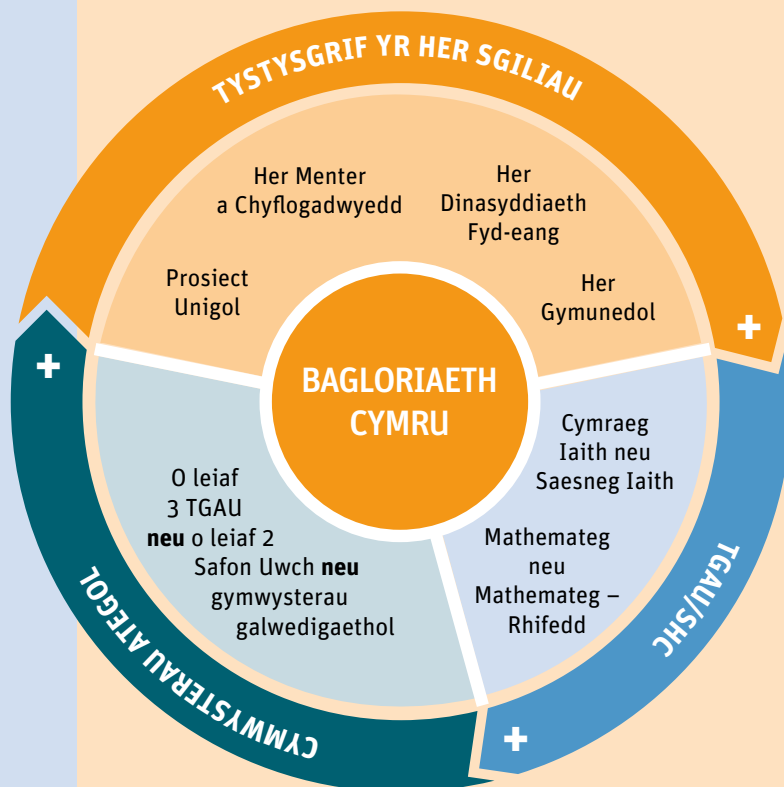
TYSTYSGRIF YR HER SGILIAU

Her Menter a Chyflogadwyedd

Her Dinasyddiaeth Fyd-eang

Prosiect Unigol

Her Gymunedol

+

BAGLORIAETH CYMRU

+

O leiaf 3 TGAU **neu** o leiaf 2 Safon Uwch **neu** gymwysterau galwedigaethol

Cymraeg Iaith neu Saesneg Iaith

Mathemateg neu Mathemateg – Rhifedd

TGAU/SHC

CYMWYSTERAU ATEGOL

+